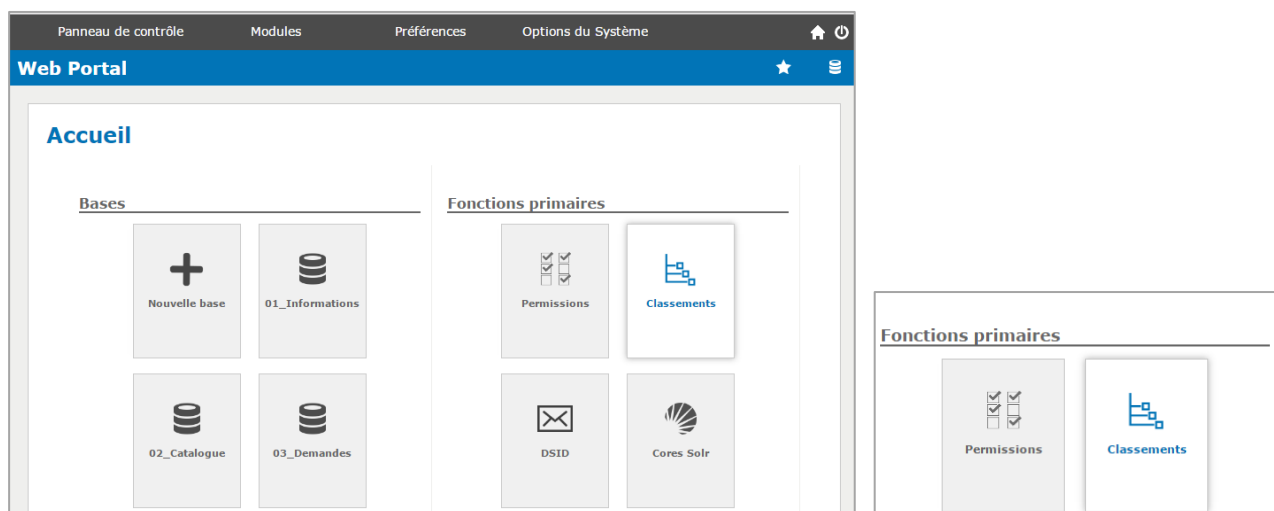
Panneau de contrôle
Modules
Préférences
Options du Système

Web Portal

Accueil

Bases

Nouvelle base
01_Informations
02_Catalogue
03_Demandes

Fonctions primaires

Permissions
Classements
DSID
Cores Solr

Fonctions primaires

Permissions
Classements